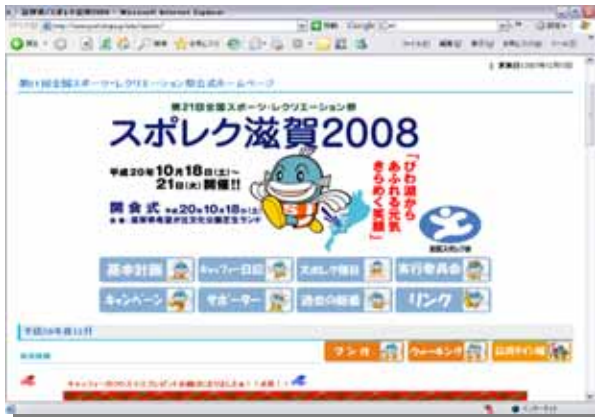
第21回全国スポーツ・レクリエーション祭

スポレク滋賀2008

平成20年10月18日(土)～21日(火)開催!!

開会式 平成20年10月18日(土)

「びわ湖から あふれる元気 きらめく笑顔」

基本計画

キャッフィー日記

スポレク種目

実行委員会

キャンペーン

サポーター

過去の開催

リンク

ランキ

ウォーキング

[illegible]